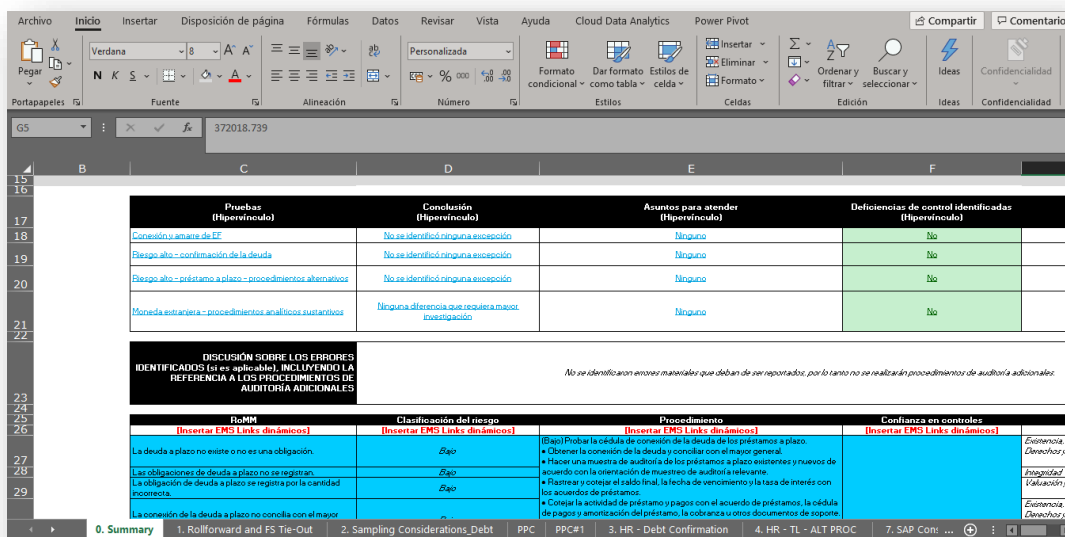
Archivo Inicio Insertar Disposición de página Fórmulas Datos Revisar Vista Ayuda Cloud Data Analytics Power Pivot Compartir Comentarios

Pegar Verdana 8 A A N K S A Portapapeles Fuente Alineación Personalizada % 000 ,00 Número Formato condicional Dar formato como tabla Estilos de celda Estilos Insertar Eliminar Formato Celdas Σ Ordenar y filtrar Buscar y seleccionar Edición Ideas Ideas Confidencialidad Confidencialidad

G5 fx 372018.739

B C D E F

15
16

| Pruebas (Hipervínculo) | Conclusión (Hipervínculo) | Asuntos para atender (Hipervínculo) | Deficiencias de control identificadas (Hipervínculo) |
|---|---|---|---|
| Conexión y amarre de EF | No se identificó ninguna excepción | Ninguno | No |
| Riesgo alto - confirmación de la deuda | No se identificó ninguna excepción | Ninguno | No |
| Riesgo alto - préstamo a plazo - procedimientos alternativos | No se identificó ninguna excepción | Ninguno | No |
| Moneda extranjera - procedimientos analíticos sustantivos | Ninguna diferencia que requiera mayor investigación | Ninguno | No |

22

DISCUSIÓN SOBRE LOS ERRORES IDENTIFICADOS (si es aplicable), INCLUYENDO LA REFERENCIA A LOS PROCEDIMIENTOS DE AUDITORÍA ADICIONALES

No se identificaron errores materiales que deban de ser reportados, por lo tanto no se realizarán procedimientos de auditoría adicionales.

24

| RoMM [Insertar EMS Links dinámicos] | Clasificación del riesgo [Insertar EMS Links dinámicos] | Procedimiento [Insertar EMS Links dinámicos] | Confianza en controles [Insertar EMS Links dinámicos] | |
|---|---|---|---|---|
| La deuda a plazo no existe o no es una obligación. | Bajo | (Bajo) Probar la cédula de conexión de la deuda de los préstamos a plazo. • Obtener la conexión de la deuda y conciliar con el mayor general. • Hacer una muestra de auditoría de los préstamos a plazo existentes y nuevos de acuerdo con la orientación de muestreo de auditoría relevante. • Rastrear y cotejar el saldo final, la fecha de vencimiento y la tasa de interés con los acuerdos de préstamos. • Cotejar la actividad de préstamo y pagos con el acuerdo de préstamos, la cédula de pagos y amortización del préstamo, la cobranza u otros documentos de soporte. | | Existencia, Derechos y |
| Las obligaciones de deuda a plazo no se registran. | Bajo | | | Integridad |
| La obligación de deuda a plazo se registra por la cantidad incorrecta. | Bajo | | | Valuación |
| La conexión de la deuda a plazo no concilia con el mayor | | | | Existencia, Derechos y |

0. Summary 1. Rollforward and FS Tie-Out 2. Sampling Considerations_Debt PPC PPC#1 3. HR - Debt Confirmation 4. HR - TL - ALT PROC 7. SAP Con